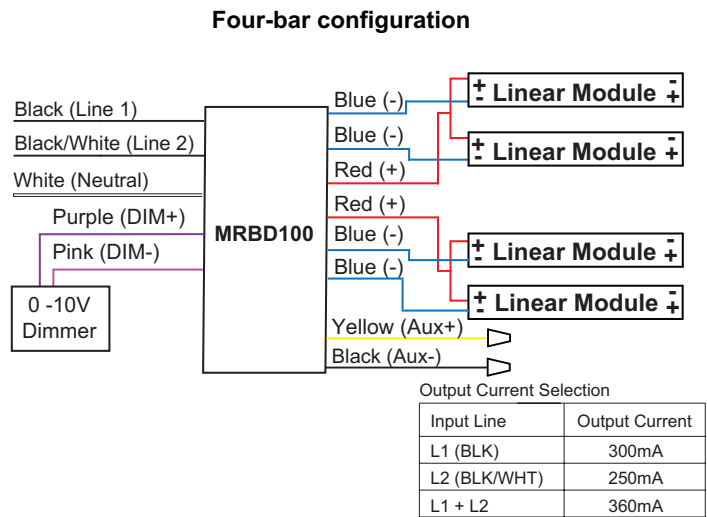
Four-bar configuration

Black (Line 1)

Black/White (Line 2)

White (Neutral)

Purple (DIM+)

Pink (DIM-)

0 -10V Dimmer

MRBD100

Blue (-)

Blue (-)

Red (+)

Red (+)

Blue (-)

Blue (-)

Yellow (Aux+)

Black (Aux-)

+ Linear Module - +

+ - Linear Module +

+ - Linear Module - +

+ - Linear Module - +

Output Current Selection

| Input Line | Output Current |
|---|---|
| L1 (BLK) | 300mA |
| L2 (BLK/WHT) | 250mA |
| L1 + L2 | 360mA |